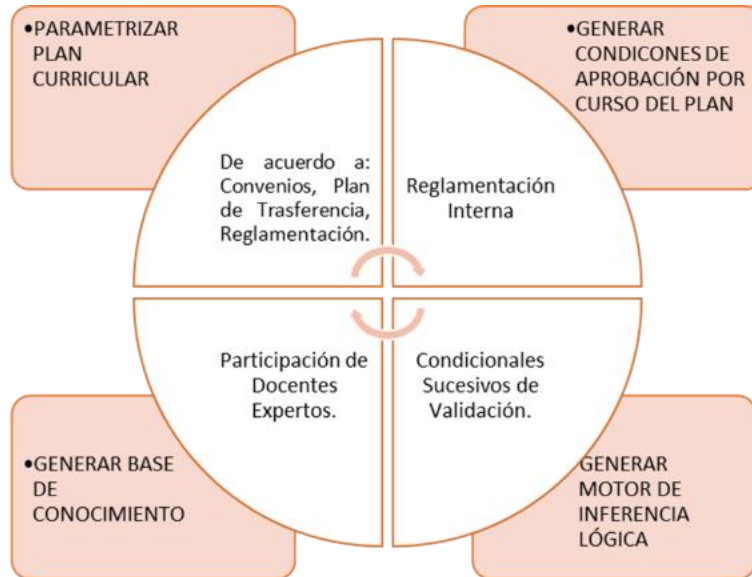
•PARAMETRIZAR PLAN CURRICULAR

•GENERAR CONDICONES DE APROBACIÓN POR CURSO DEL PLAN

De acuerdo a: Convenios, Plan de Trasferencia, Reglamentación.

Reglamentación Interna

Participación de Docentes Expertos.

Condicionales Sucesivos de Validación.

•GENERAR BASE DE CONOCIMIENTO

GENERAR MOTOR DE INFERENCIA LÓGICA